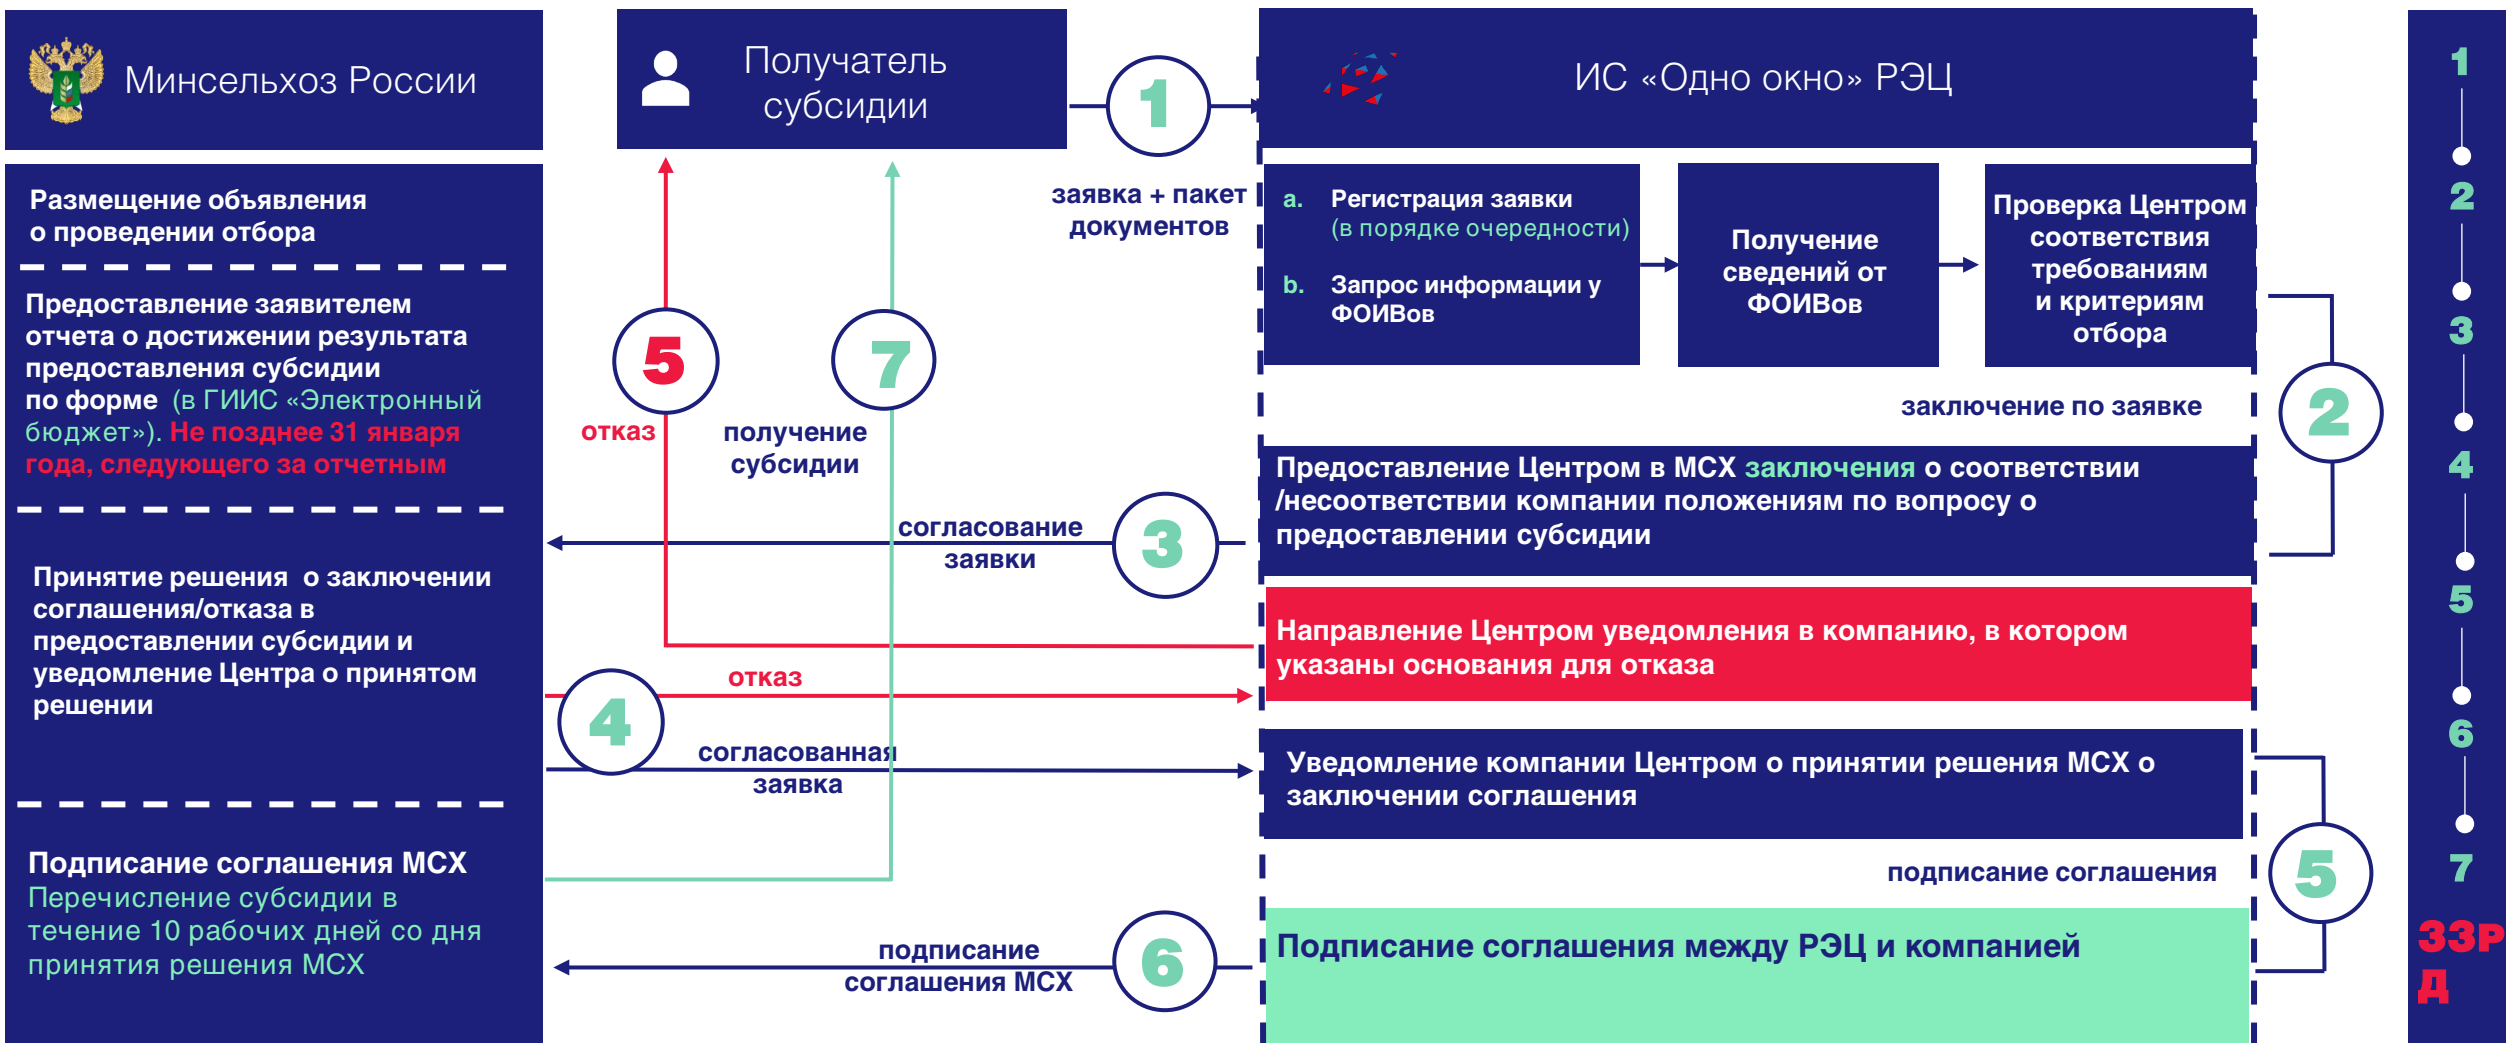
Минсельхоз России

Получатель субсидии

1

ИС «Одно окно» РЭЦ

заявка + пакет документов

Размещение объявления о проведении отбора

Предоставление заявителем отчета о достижении результата предоставления субсидии по форме (в ГИИС «Электронный бюджет»). Не позднее 31 января года, следующего за отчетным

a. Регистрация заявки (в порядке очередности)

b. Запрос информации у ФОИВов

Получение сведений от ФОИВов

Проверка Центром соответствия требованиям и критериям отбора

5

отказ

7

получение субсидии

заключение по заявке

2

Предоставление Центром в МСХ заключения о соответствии /несоответствии компании положениям по вопросу о предоставлении субсидии

согласование заявки

3

Принятие решения о заключении соглашения/отказа в предоставлении субсидии и уведомление Центра о принятом решении

Направление Центром уведомления в компанию, в котором указаны основания для отказа

отказ

4

согласованная заявка

Уведомление компании Центром о принятии решения МСХ о заключении соглашения

подписание соглашения

5

Подписание соглашения МСХ
Перечисление субсидии в течение 10 рабочих дней со дня принятия решения МСХ

подписание соглашения МСХ

6

Подписание соглашения между РЭЦ и компанией

1
2
3
4
5
6
7
33Р
Д